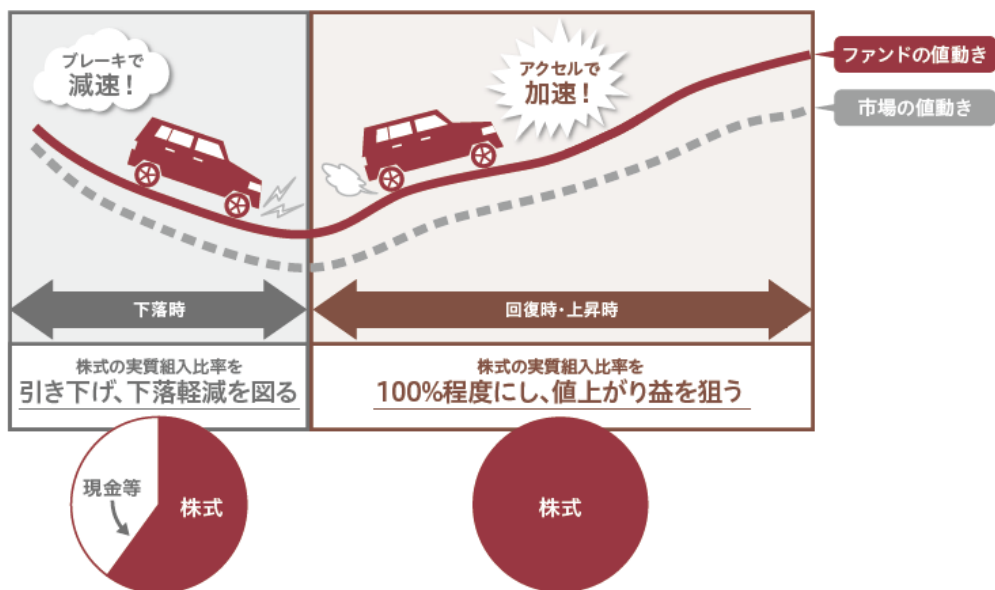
ブレーキで
減速!

アクセルで
加速!

ファンドの値動き

市場の値動き

下落時

回復時・上昇時

株式の実質組入比率を
引き下げ、下落軽減を図る

株式の実質組入比率を
100%程度にし、値上がり益を狙う

現金等

株式

株式